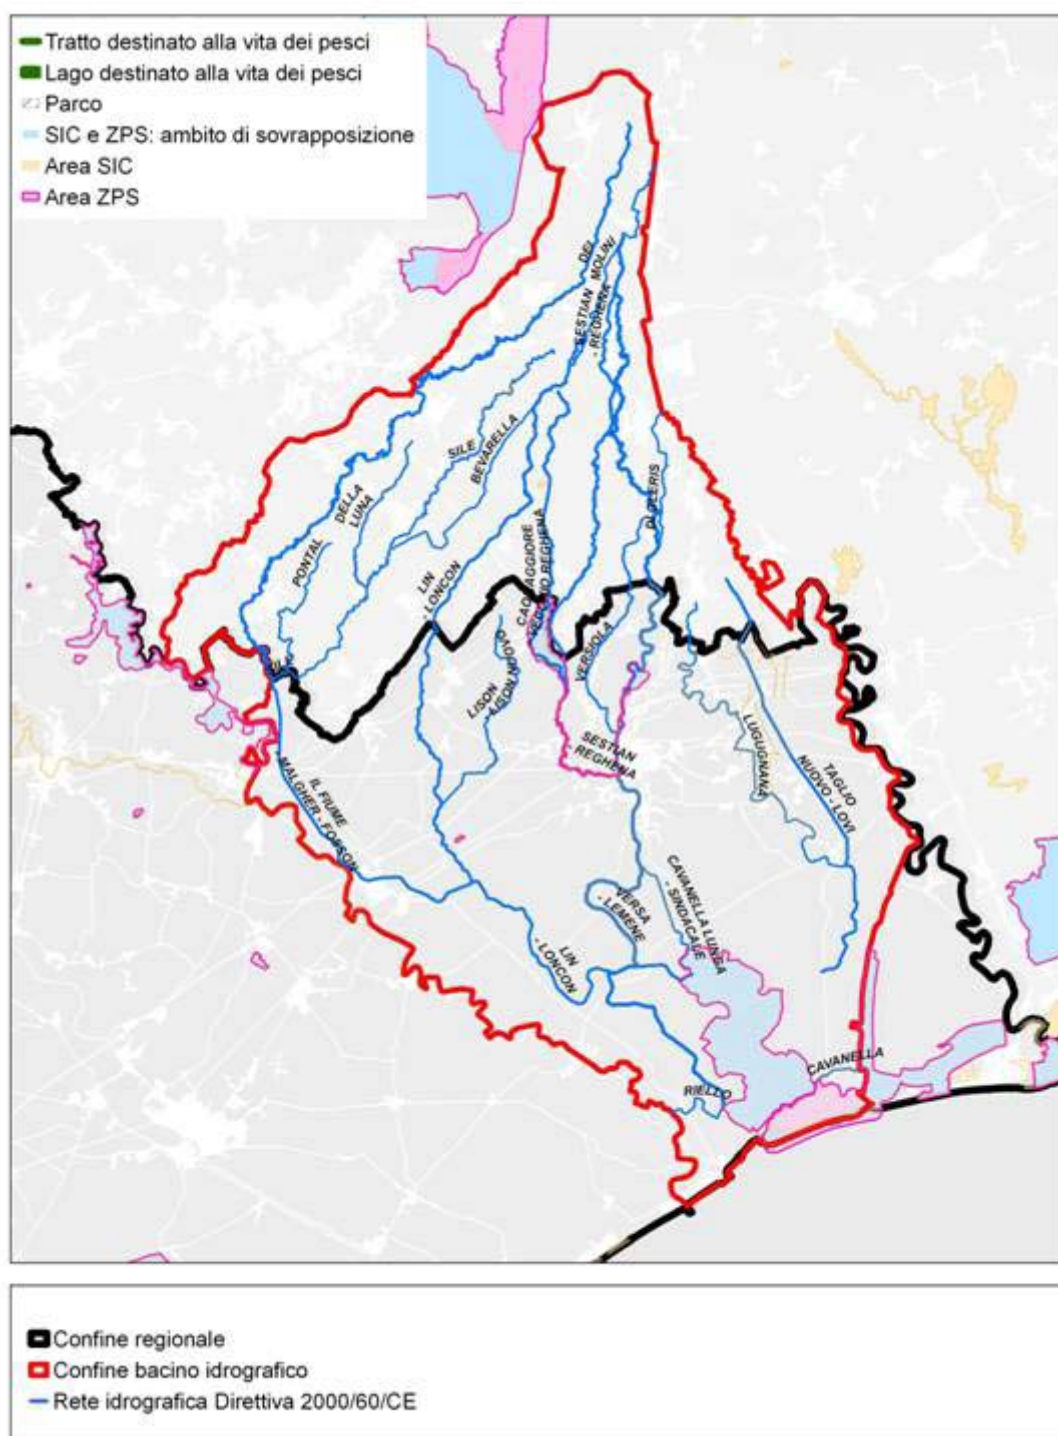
Tratto destinato alla vita dei pesci
Lago destinato alla vita dei pesci
Parco
SIC e ZPS: ambito di sovrapposizione
Area SIC
Area ZPS

DEI MOLINI SESTIAN - REGHENA
SILE
BEVARELLA
DELLA LUNA
PONTAL
LIN LONCON
CAOMAGGIORE
VECCHIO REGHENA
DUE PERIS
VERSIOLA
LISON
LISON NUOVO
SESTIAN - REGHENA
LUGUGNANA
TAGLIO NUOVO - LOVI
IL FIUME
MALGHER - FOSSON
CAVANELLA LUGA - SINDACALE
VERSA - LEMENE
LIN - LONCON
RIELLO
CAVANELLA

Confine regionale
Confine bacino idrografico
Rete idrografica Direttiva 2000/60/CE